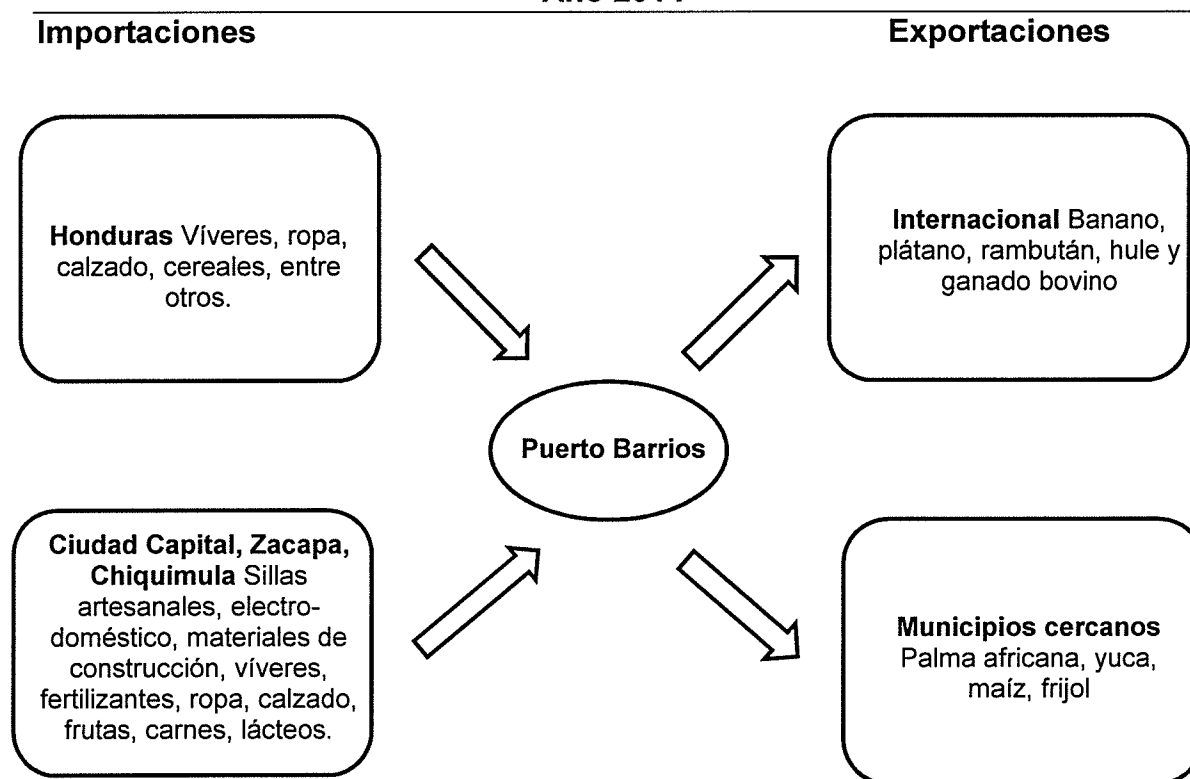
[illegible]

Importaciones

Exportaciones

Honduras Víveres, ropa, calzado, cereales, entre otros.

Internacional Banano, plátano, rambután, hule y ganado bovino

Puerto Barrios

Ciudad Capital, Zacapa, Chiquimula Sillas artesanales, electrodoméstico, materiales de construcción, víveres, fertilizantes, ropa, calzado, frutas, carnes, lácteos.

Municipios cercanos Palma africana, yuca, maíz, frijol